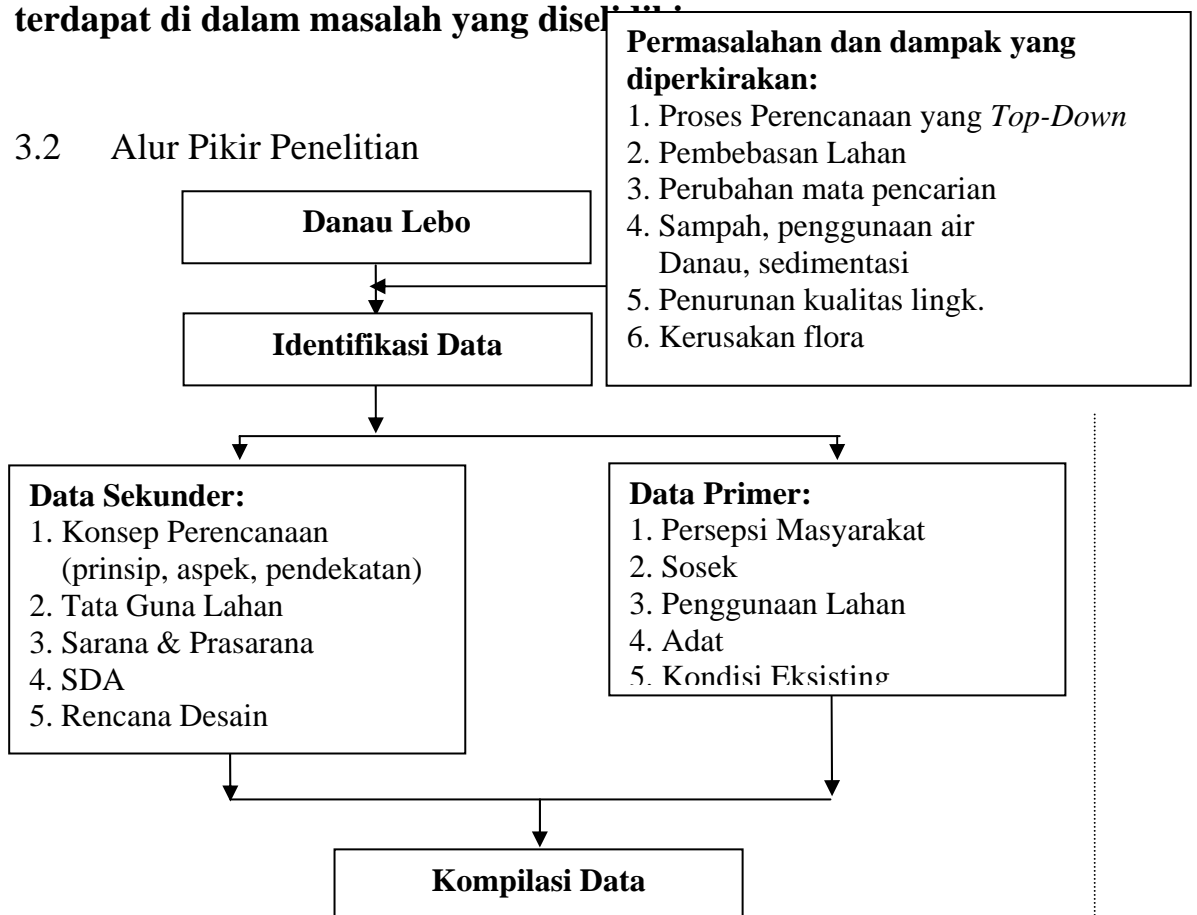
**terdapat di dalam masalah yang diseli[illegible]**

3.2 Alur Pikir Penelitian

**Permasalahan dan dampak yang diperkirakan:**
1. Proses Perencanaan yang *Top-Down*
2. Pembebasan Lahan
3. Perubahan mata pencarian
4. Sampah, penggunaan air Danau, sedimentasi
5. Penurunan kualitas lingk.
6. Kerusakan flora

**Danau Lebo**

**Identifikasi Data**

**Data Sekunder:**
1. Konsep Perencanaan (prinsip, aspek, pendekatan)
2. Tata Guna Lahan
3. Sarana & Prasarana
4. SDA
5. Rencana Desain

**Data Primer:**
1. Persepsi Masyarakat
2. Sosek
3. Penggunaan Lahan
4. Adat
5. Kondisi Eksisting

**Kompilasi Data**